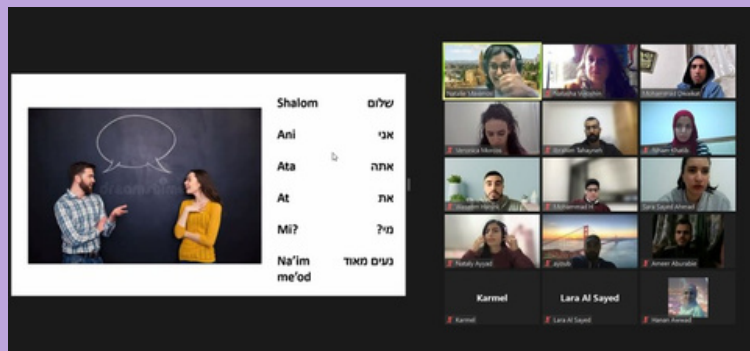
Shalom שלום
Ani אני
Ata אתה
At את
Mi? מי?
Na'im me'od נעים מאוד

Natalie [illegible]
Natasha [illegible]
Muhammad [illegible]
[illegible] Mourad
Ibrahim Tahayneh
Ilham Khatib
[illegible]
Muhammad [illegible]
Sara Sayed Ahmad
Nataly Ayyad
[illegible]
Ameer Aburabie
Karmel
Lara Al Sayed
Karmel
Lara Al Sayed
Hanan Awwad